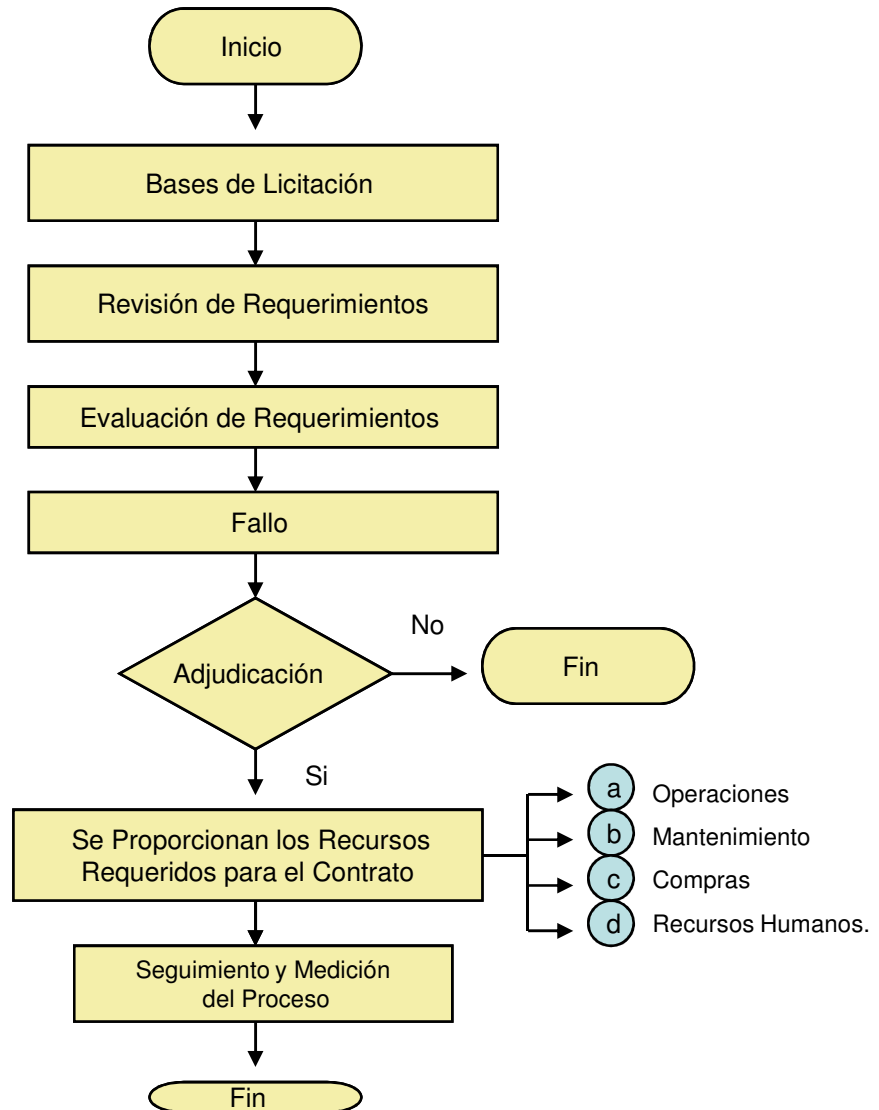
Inicio

Bases de Licitación

Revisión de Requerimientos

Evaluación de Requerimientos

Fallo

Adjudicación

No

Fin

Si

Se Proporcionan los Recursos Requeridos para el Contrato

a Operaciones

b Mantenimiento

c Compras

d Recursos Humanos.

Seguimiento y Medición del Proceso

Fin